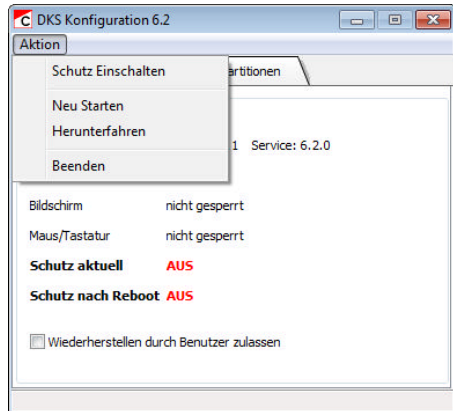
C DKS Konfiguration 6.2

Aktion

Schutz Einschalten

Neu Starten

Herunterfahren

Beenden

artitionen

1 Service: 6.2.0

Bildschirm nicht gesperrt

Maus/Tastatur nicht gesperrt

**Schutz aktuell** **AUS**

**Schutz nach Reboot** **AUS**

Wiederherstellen durch Benutzer zulassen